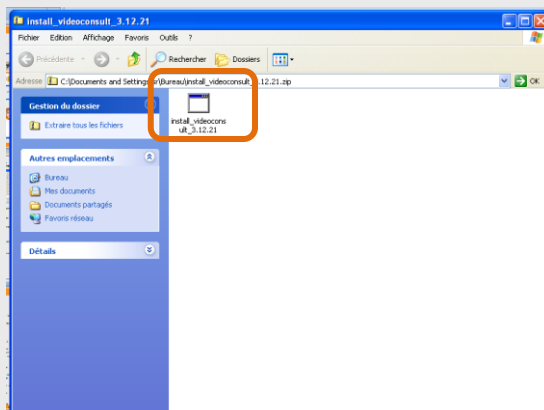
install_videoconsult_3.12.21

Fichier Edition Affichage Favoris Outils ?

Précédente Rechercher Dossiers

Adresse C:\Documents and Settings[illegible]\Bureau\install_videoconsult_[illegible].12.21.zip OK

Gestion du dossier

Extraire tous les fichiers

Autres emplacements

Bureau
Mes documents
Documents partagés
Favoris réseau

Détails

install_videoconsult_3.12.21